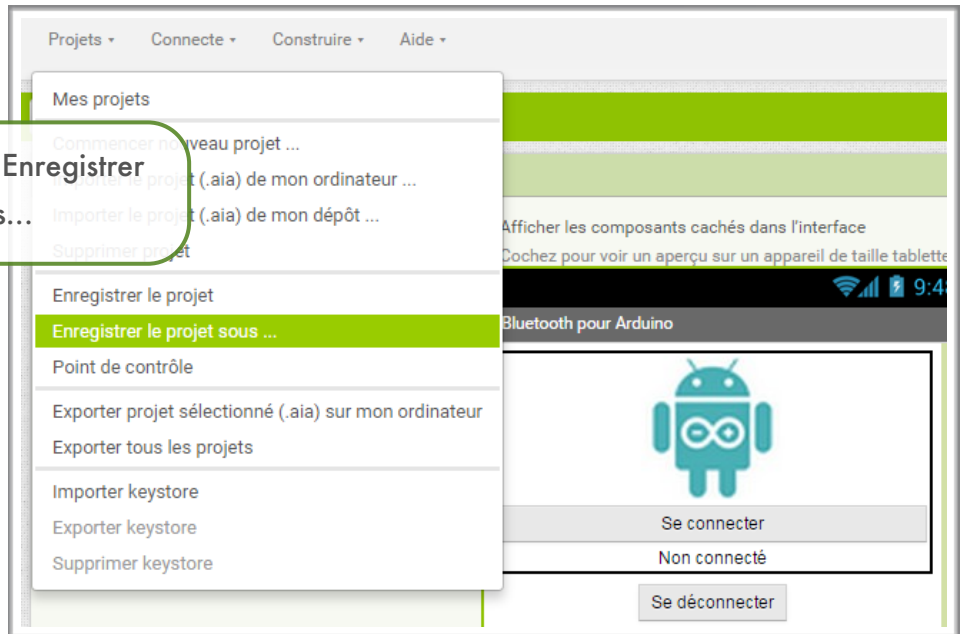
Projets ▾ Connecte ▾ Construire ▾ Aide ▾

Mes projets

Commencer nouveau projet ...
Importer le projet (.aia) de mon ordinateur ...
Importer le projet (.aia) de mon dépôt ...
Supprimer projet

Enregistrer
s...

Enregistrer le projet
Enregistrer le projet sous ...
Point de contrôle

Exporter projet sélectionné (.aia) sur mon ordinateur
Exporter tous les projets

Importer keystore
Exporter keystore
Supprimer keystore

Afficher les composants cachés dans l'interface
Cochez pour voir un aperçu sur un appareil de taille tablette

9:4

Bluetooth pour Arduino

Se connecter
Non connecté
Se déconnecter